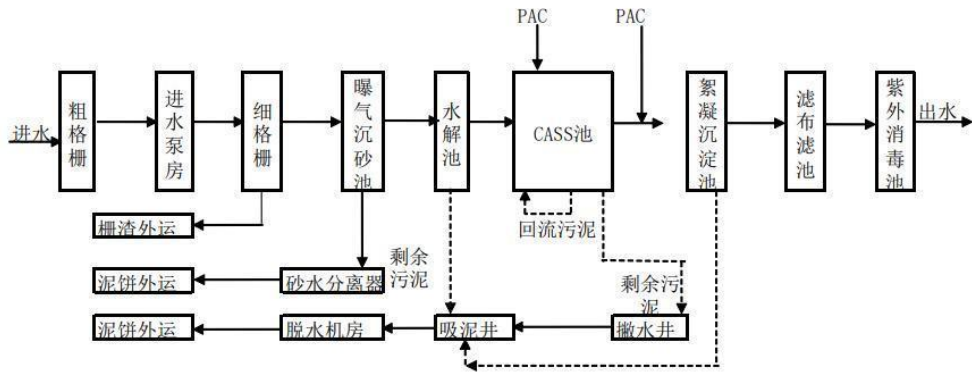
PAC

PAC

进水

粗格栅

进水泵房

细格栅

曝气沉砂池

水解池

CASS池

絮凝沉淀池

滤布滤池

紫外消毒池

出水

栅渣外运

回流污泥

剩余污泥

泥饼外运

砂水分离器

剩余污泥

泥饼外运

脱水机房

吸泥井

撇水井